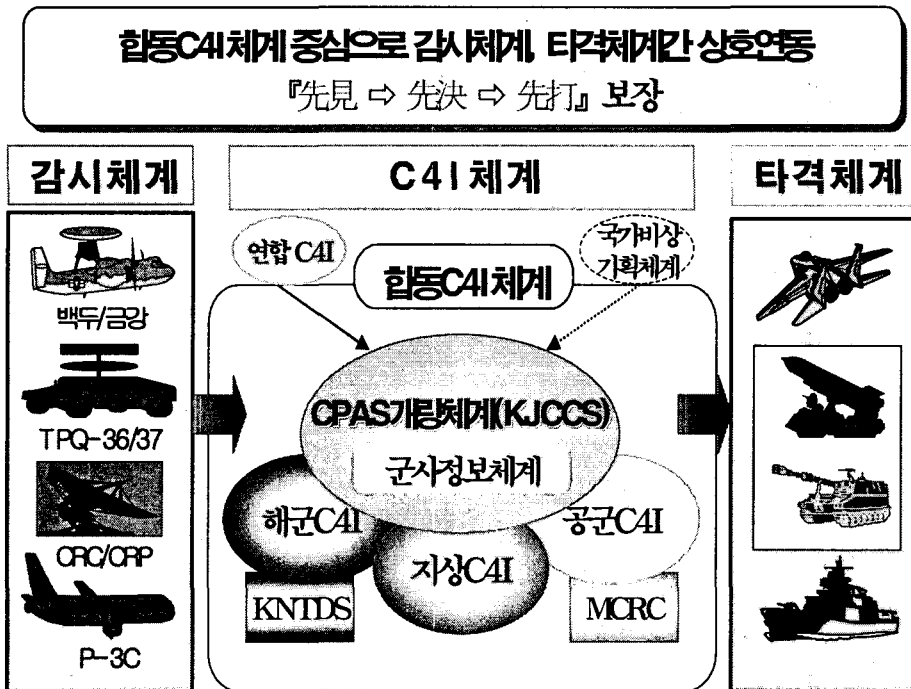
합동C4I체계 중심으로 감시체계, 타격체계간 상호연동
『先見 ⇨ 先決 ⇨ 先打』 보장

감시체계

백두/금강

TPQ-36/37

CRC/CRP

P-3C

C4I 체계

연합 C4I

국가비상 기획체계

합동C4I체계

CPAS기능체계(KJCCS)

군사정보체계

해군C4I

지상C4I

공군C4I

KNTDS

MCRC

타격체계